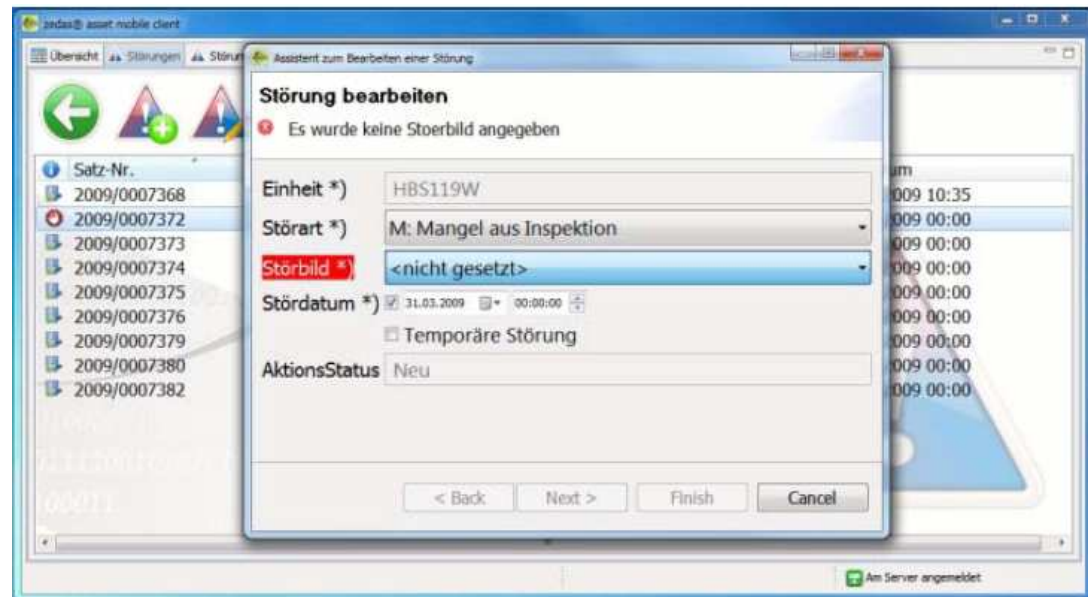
zedas® asset mobile client

Übersicht | Störungen | Störun

Assistent zum Bearbeiten einer Störung

Störung bearbeiten

Es wurde keine Stoerbild angegeben

Einheit *) HBS119W

Störart *) M: Mangel aus Inspektion

Störbild *) <nicht gesetzt>

Stördatum *) 31.03.2009 00:00:00

Temporäre Störung

AktionsStatus Neu

< Back | Next > | Finish | Cancel

| Satz-Nr. | um |
|---|---|
| 2009/0007368 | 009 10:35 |
| 2009/0007372 | 009 00:00 |
| 2009/0007373 | 009 00:00 |
| 2009/0007374 | 009 00:00 |
| 2009/0007375 | 009 00:00 |
| 2009/0007376 | 009 00:00 |
| 2009/0007379 | 009 00:00 |
| 2009/0007380 | 009 00:00 |
| 2009/0007382 | 009 00:00 |

Am Server angemeldet